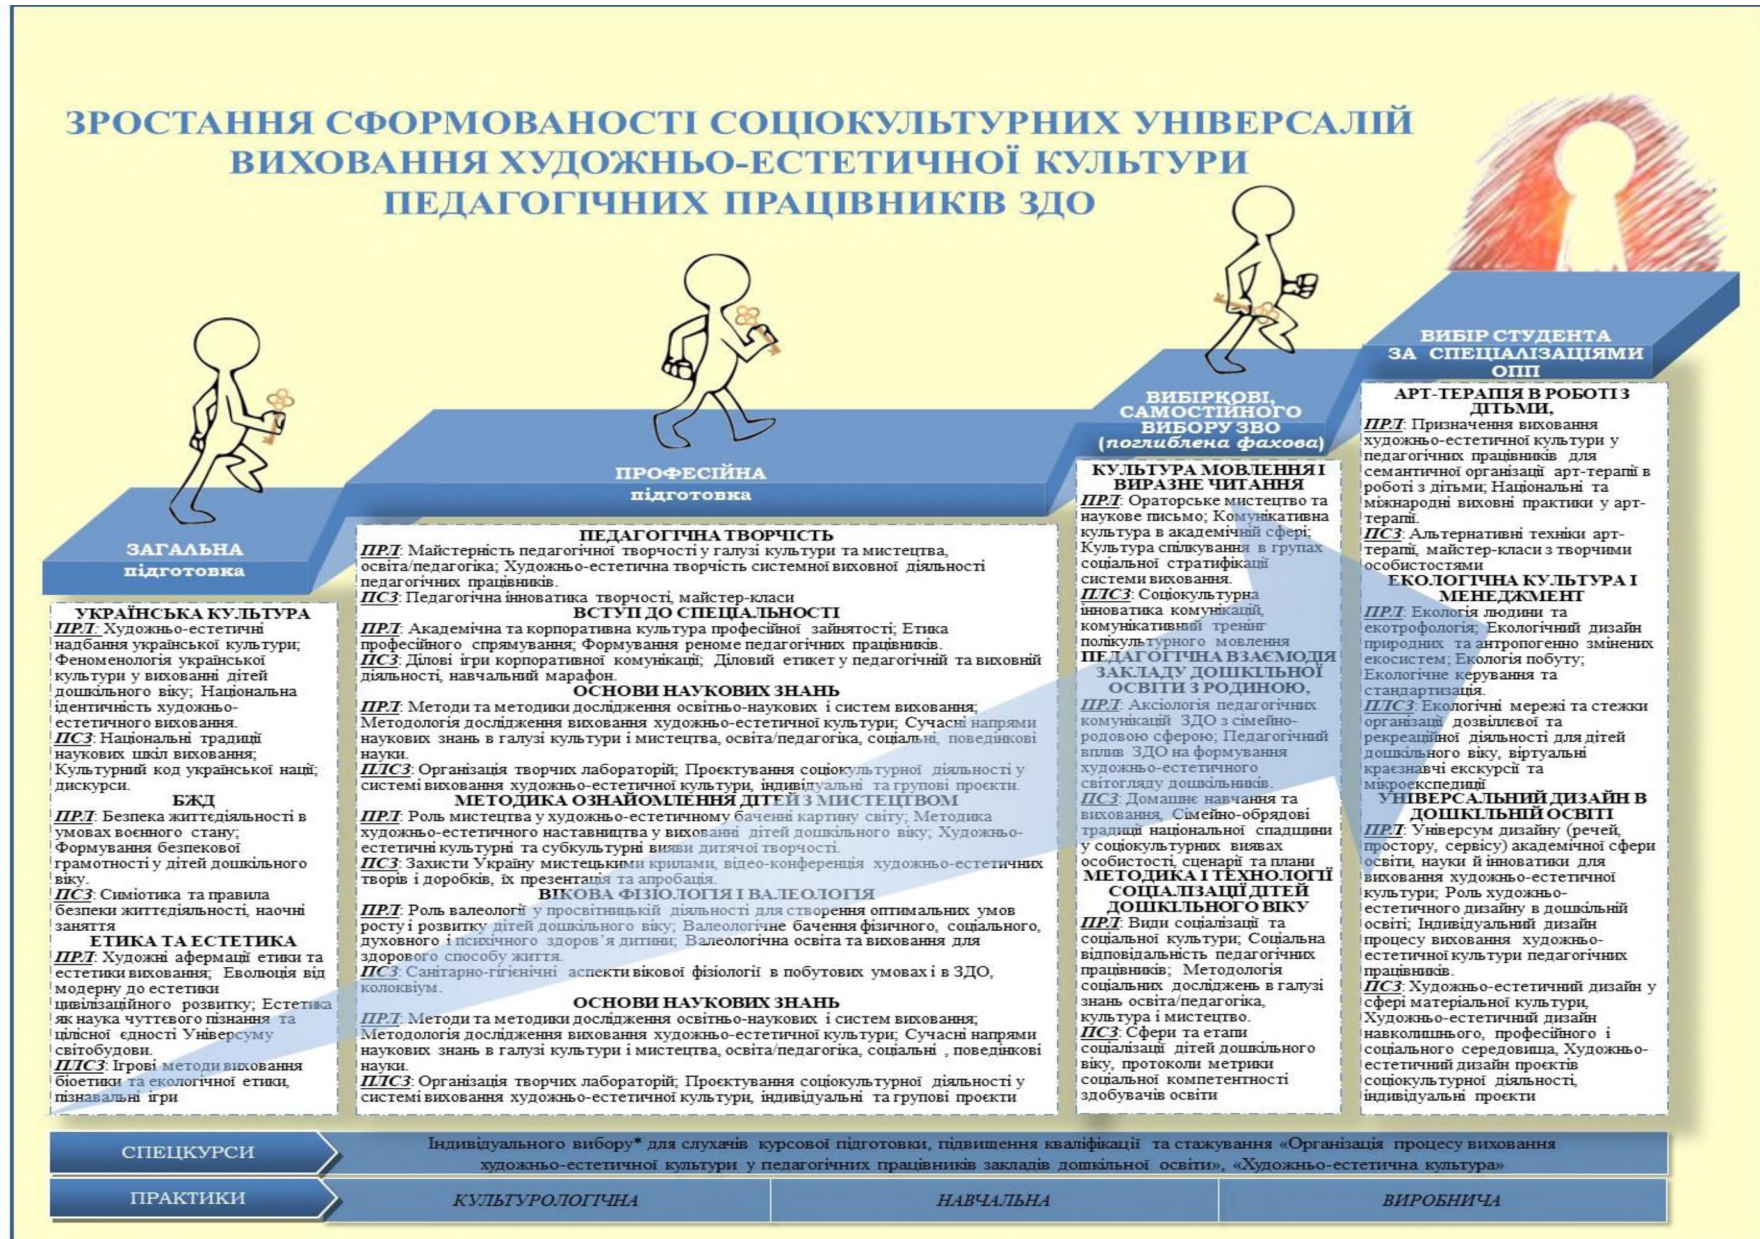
ЗРОСТАННЯ СФОРМОВАНОСТІ СОЦІОКУЛЬТУРНИХ УНІВЕРСАЛІЙ ВИХОВАННЯ ХУДОЖНЬО-ЕСТЕТИЧНОЇ КУЛЬТУРИ ПЕДАГОГІЧНИХ ПРАЦІВНИКІВ ЗДО

ЗАГАЛЬНА підготовка

ПРОФЕСІЙНА підготовка

ВИБІРКОВІ, САМОСТІЙНОГО ВИБОРУ ЗВО (поглиблена фахова)

ВИБІР СТУДЕНТА ЗА СПЕЦІАЛІЗАЦІЯМИ ОПП

УКРАЇНСЬКА КУЛЬТУРА
ПРЛ: Художньо-естетичні надбання української культури; Феноменологія української культури у вихованні дітей дошкільного віку; Національна ідентичність художньо-естетичного виховання.
ПСЗ: Національні традиції наукових шкіл виховання; Культурний код української нації; дискурси.
БЖД
ПРЛ: Безпека життєдіяльності в умовах воєнного стану; Формування безпекової грамотності у дітей дошкільного віку.
ПСЗ: Симіотика та правила безпеки життєдіяльності, наочні заняття
ЕТИКА ТА ЕСТЕТИКА
ПРЛ: Художні афермації етики та естетики виховання; Еволюція від модерну до естетики цивілізаційного розвитку; Естетика як наука чуттєвого пізнання та цілісної єдності Універсуму світобудови.
ПЛСЗ: Ігрові методи виховання біоетики та екологічної етики, пізнавальні ігри

ПЕДАГОГІЧНА ТВОРЧІСТЬ
ПРЛ: Майстерність педагогічної творчості у галузі культури та мистецтва, освіта/педагогіка; Художньо-естетична творчість системної виховної діяльності педагогічних працівників.
ПСЗ: Педагогічна інноватика творчості, майстер-класи
ВСТУП ДО СПЕЦІАЛЬНОСТІ
ПРЛ: Академічна та корпоративна культура професійної зайнятості; Етика професійного спрямування; Формування реноме педагогічних працівників.
ПСЗ: Ділові ігри корпоративної комунікації; Діловий етикет у педагогічній та виховній діяльності, навчальний марафон.
ОСНОВИ НАУКОВИХ ЗНАНЬ
ПРЛ: Методи та методики дослідження освітньо-наукових і систем виховання; Методологія дослідження виховання художньо-естетичної культури; Сучасні напрями наукових знань в галузі культури і мистецтва, освіта/педагогіка, соціальні, поведінкові науки.
ПЛСЗ: Організація творчих лабораторій; Проєктування соціокультурної діяльності у системі виховання художньо-естетичної культури, індивідуальні та групові проєкти.
МЕТОДИКА ОЗНАЙОМЛЕННЯ ДІТЕЙ З МИСТЕЦТВОМ
ПРЛ: Роль мистецтва у художньо-естетичному баченні картину світу; Методика художньо-естетичного наставництва у вихованні дітей дошкільного віку; Художньо-естетичні культури та субкультури виявів дитячої творчості.
ПСЗ: Захисти Україну мистецькими крилами, відео-конференція художньо-естетичних творів і доробків, їх презентація та апробація.
ВІКОВА ФІЗІОЛОГІЯ І ВАЛЕОЛОГІЯ
ПРЛ: Роль валеології у просвітницькій діяльності для створення оптимальних умов росту і розвитку дітей дошкільного віку; Валеологічне бачення фізичного, соціального, духовного і психічного здоров'я дитини; Валеологічна освіта та виховання для здорового способу життя.
ПСЗ: Санітарно-гігієнічні аспекти вікової фізіології в побутових умовах і в ЗДО, колоквіум.
ОСНОВИ НАУКОВИХ ЗНАНЬ
ПРЛ: Методи та методики дослідження освітньо-наукових і систем виховання; Методологія дослідження виховання художньо-естетичної культури; Сучасні напрями наукових знань в галузі культури і мистецтва, освіта/педагогіка, соціальні , поведінкові науки.
ПЛСЗ: Організація творчих лабораторій; Проєктування соціокультурної діяльності у системі виховання художньо-естетичної культури, індивідуальні та групові проєкти

КУЛЬТУРА МОВЛЕННЯ І ВИРАЗНЕ ЧИТАННЯ
ПРЛ: Ораторське мистецтво та наукове письмо; Комунікативна культура в академічній сфері; Культура спілкування в групах соціальної стратифікації системи виховання.
ПЛСЗ: Соціокультурна інноватика комунікацій, комунікативний тренінг полікультурного мовлення
ПЕДАГОГІЧНА ВЗАЄМОДІЯ ЗАКЛАДУ ДОШКІЛЬНОЇ ОСВІТИ З РОДИНОЮ,
ПРЛ: Аксіологія педагогічних комунікацій ЗДО з сімейно-родовою сферою; Педагогічний вплив ЗДО на формування художньо-естетичного світогляду дошкільників.
ПСЗ: Домашнє навчання та виховання, Сімейно-обрядові традиції національної спадщини у соціокультурних виявах особистості, сценарії та плани
МЕТОДИКА І ТЕХНОЛОГІЇ СОЦІАЛІЗАЦІЇ ДІТЕЙ ДОШКІЛЬНОГО ВІКУ
ПРЛ: Види соціалізації та соціальної культури; Соціальна відповідальність педагогічних працівників; Методологія соціальних досліджень в галузі знань освіта/педагогіка, культура і мистецтво.
ПСЗ: Сфери та етапи соціалізації дітей дошкільного віку, протоколи метрики соціальної компетентності здобувачів освіти

АРТ-ТЕРАПІЯ В РОБОТІ З ДІТЬМИ,
ПРЛ: Призначення виховання художньо-естетичної культури у педагогічних працівників для семантичної організації арт-терапії в роботі з дітьми; Національні та міжнародні виховні практики у арт-терапії.
ПСЗ: Альтернативні техніки арт-терапії, майстер-класи з творчими особистостями
ЕКОЛОГІЧНА КУЛЬТУРА І МЕНЕДЖМЕНТ
ПРЛ: Екологія людини та екотрофологія; Екологічний дизайн природних та антропогенно змінених екосистем; Екологія побуту; Екологічне керування та стандартизація.
ПЛСЗ: Екологічні мережі та стежки організації дозвіллєвої та рекреаційної діяльності для дітей дошкільного віку, віртуальні краєзнавчі екскурсії та мікроекспедиції
УНІВЕРСАЛЬНИЙ ДИЗАЙН В ДОШКІЛЬНІЙ ОСВІТІ
ПРЛ: Універсум дизайну (речей, простору, сервісу) академічної сфери освіти, науки й інноватики для виховання художньо-естетичної культури; Роль художньо-естетичного дизайну в дошкільній освіті; Індивідуальний дизайн процесу виховання художньо-естетичної культури педагогічних працівників.
ПСЗ: Художньо-естетичний дизайн у сфері матеріальної культури, Художньо-естетичний дизайн навколишнього, професійного і соціального середовища, Художньо-естетичний дизайн проєктів соціокультурної діяльності, індивідуальні проєкти

СПЕЦКУРСИ
Індивідуального вибору* для слухачів курсової підготовки, підвищення кваліфікації та стажування «Організація процесу виховання художньо-естетичної культури у педагогічних працівників закладів дошкільної освіти», «Художньо-естетична культура»

ПРАКТИКИ
КУЛЬТУРОЛОГІЧНА
НАВЧАЛЬНА
ВИРОБНИЧА